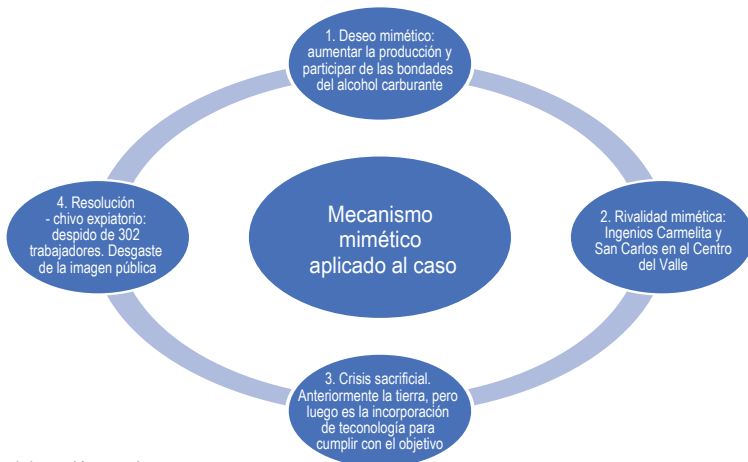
1. Deseo mimético: aumentar la producción y participar de las bondades del alcohol carburante

Mecanismo mimético aplicado al caso

2. Rivalidad mimética: Ingenios Carmelita y San Carlos en el Centro del Valle

3. Crisis sacrificial. Anteriormente la tierra, pero luego es la incorporación de teconología para cumplir con el objetivo

4. Resolución - chivo expiatorio: despido de 302 trabajadores. Desgaste de la imagen pública